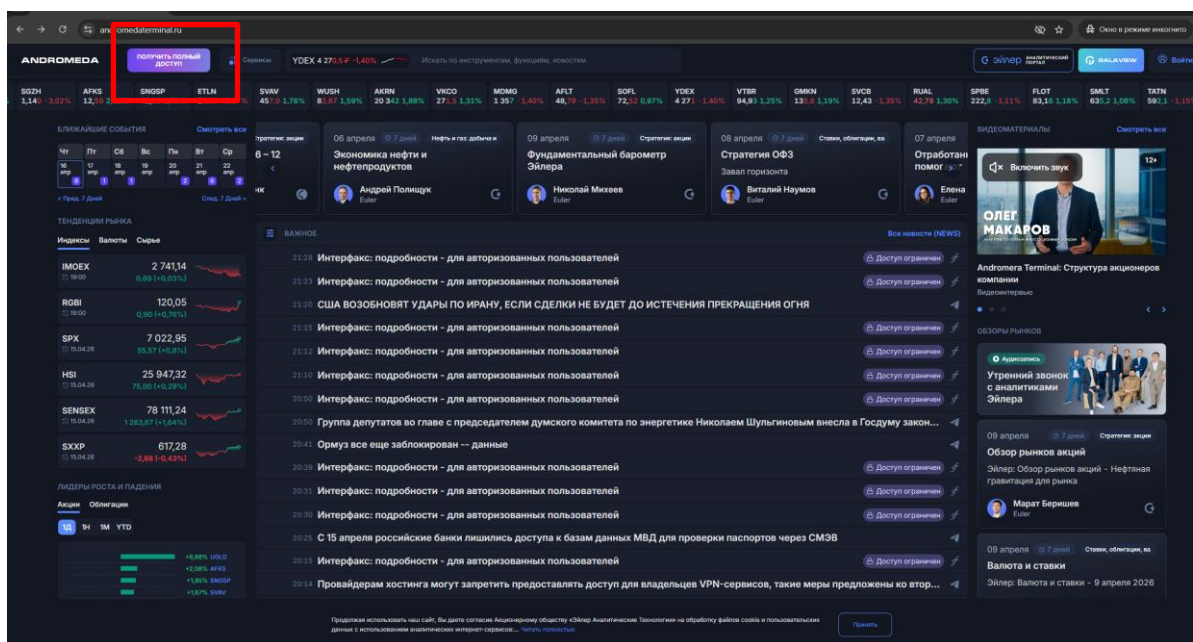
andromedaterminal.ru

Окно в режиме инкогнито

ANDROMEDA

ПОЛУЧИТЬ ПОЛНЫЙ ДОСТУП

Сервисы

YDEX 4 270,5 ₽ -1,40%

Искать по инструментам, функциям, новостям

Эйлер АНАЛИТИЧЕСКИЙ ПОРТАЛ

GALAVIEW

Войти

| SGZH | AFKS | SNGSP | ETLN | SVAV | WUSH | AKRN | VKCO | MDMG | AFLT | SOFL | YDEX | VTBR | GMKN | SVCB | RUAL | SPBE | FLOT | SMLT | TATN |
|---|---|---|---|---|---|---|---|---|---|---|---|---|---|---|---|---|---|---|---|
| 1,140 -3,02% | 12,59 2 | | | 457,0 1,78% | 83,87 1,59% | 20 342 1,88% | 271,5 1,31% | 1 357 -1,40% | 48,78 -1,35% | 72,52 0,97% | 4 271 -1,40% | 94,93 1,25% | 135,8 1,19% | 12,43 -1,35% | 42,78 1,30% | 222,8 -1,11% | 83,18 1,18% | 635,2 1,08% | 592,1 -1,15 |

БЛИЖАЙШИЕ СОБЫТИЯ

Смотреть все

| Чт | Пт | Сб | Вс | Пн | Вт | Ср |
|---|---|---|---|---|---|---|
| 16 апр | 17 апр | 18 апр | 19 апр | 20 апр | 21 апр | 22 апр |

« Пред. 7 Дней

След. 7 Дней »

ТЕНДЕНЦИИ РЫНКА

Индексы Валюты Сырье

IMOEX 19:00 2 741,14 0,69 (+0,03%)

RGBI 19:00 120,05 0,90 (+0,76%)

SPX 15.04.26 7 022,95 55,57 (+0,8%)

HSI 15.04.26 25 947,32 75,00 (+0,29%)

SENSEX 15.04.26 78 111,24 1 263,67 (+1,64%)

SXXP 15.04.26 617,28 -2,68 (-0,43%)

ЛИДЕРЫ РОСТА И ПАДЕНИЯ

Акции Облигации

1Д 1Н 1М YTD

+6,88% UGLD
+2,08% AFKS
+1,95% SNGSP
+1,87% SVAV

Стратегии: акции
8 – 12

06 апреля 7 дней Нефть и газ: добыча и
Экономика нефти и нефтепродуктов
Андрей Полищук Euler

09 апреля 7 дней Стратегии: акции
Фундаментальный барометр Эйлера
Николай Михеев Euler

08 апреля 7 дней Ставки, облигации, ва.
Стратегия ОФЗ
Завал горизонта
Виталий Наумов Euler

07 апреля
Отработан помог
Елена Euler

ВАЖНОЕ

Все новости (NEWS)

21:28 Интерфакс: подробности - для авторизованных пользователей Доступ ограничен
21:23 Интерфакс: подробности - для авторизованных пользователей Доступ ограничен
21:20 США ВОЗОБНОВЯТ УДАРЫ ПО ИРАНУ, ЕСЛИ СДЕЛКИ НЕ БУДЕТ ДО ИСТЕЧЕНИЯ ПРЕКРАЩЕНИЯ ОГНЯ
21:15 Интерфакс: подробности - для авторизованных пользователей Доступ ограничен
21:12 Интерфакс: подробности - для авторизованных пользователей Доступ ограничен
21:10 Интерфакс: подробности - для авторизованных пользователей Доступ ограничен
20:50 Интерфакс: подробности - для авторизованных пользователей Доступ ограничен
20:50 Группа депутатов во главе с председателем думского комитета по энергетике Николаем Шульгиновым внесла в Госдуму закон...
20:41 Ормуз все еще заблокирован -- данные
20:39 Интерфакс: подробности - для авторизованных пользователей Доступ ограничен
20:31 Интерфакс: подробности - для авторизованных пользователей Доступ ограничен
20:30 Интерфакс: подробности - для авторизованных пользователей Доступ ограничен
20:25 С 15 апреля российские банки лишились доступа к базам данных МВД для проверки паспортов через СМЭВ
20:15 Интерфакс: подробности - для авторизованных пользователей Доступ ограничен
20:14 Провайдерам хостинга могут запретить предоставлять доступ для владельцев VPN-сервисов, такие меры предложены ко втор...

ВИДЕОМАТЕРИАЛЫ

Смотреть все

Включить звук

12+

ОЛЕГ МАКАРОВ

Andromera Terminal: Структура акционеров компании
Видеоинтервью

ОБЗОРЫ РЫНКОВ

Аудиозапись
Утренний звонок с аналитиками Эйлера

09 апреля 7 дней Стратегии: акции
Обзор рынков акций
Эйлер: Обзор рынков акций – Нефтяная гравитация для рынка
Марат Беришев Euler

09 апреля 7 дней Ставки, облигации, ва.
Валюта и ставки
Эйлер: Валюта и ставки - 9 апреля 2026

Продолжая использовать наш сайт, Вы даете согласие Акционерному обществу «Эйлер Аналитические Технологии» на обработку файлов cookie и пользовательских данных с использованием аналитических интернет-сервисов... Читать полностью

Принять